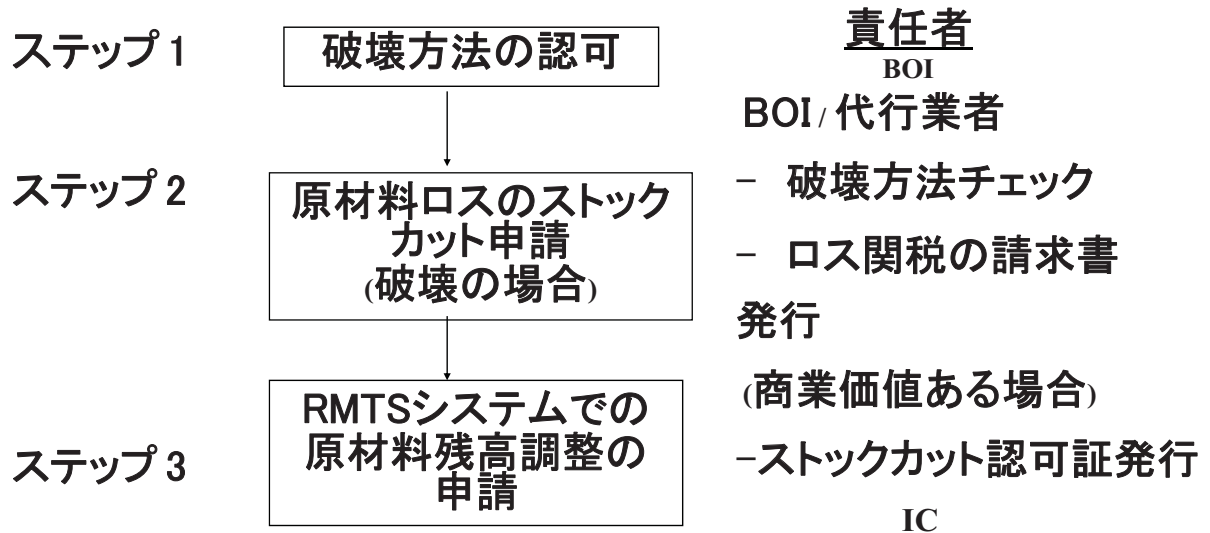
ステップ 1

破壊方法の認可

責任者

BOI

BOI / 代行業者

ステップ 2

原材料ロスのストックカット申請 (破壊の場合)

- 破壊方法チェック

- ロス関税の請求書発行

(商業価値ある場合)

RMTSシステムでの原材料残高調整の申請

ステップ 3

-ストックカット認可証発行

IC